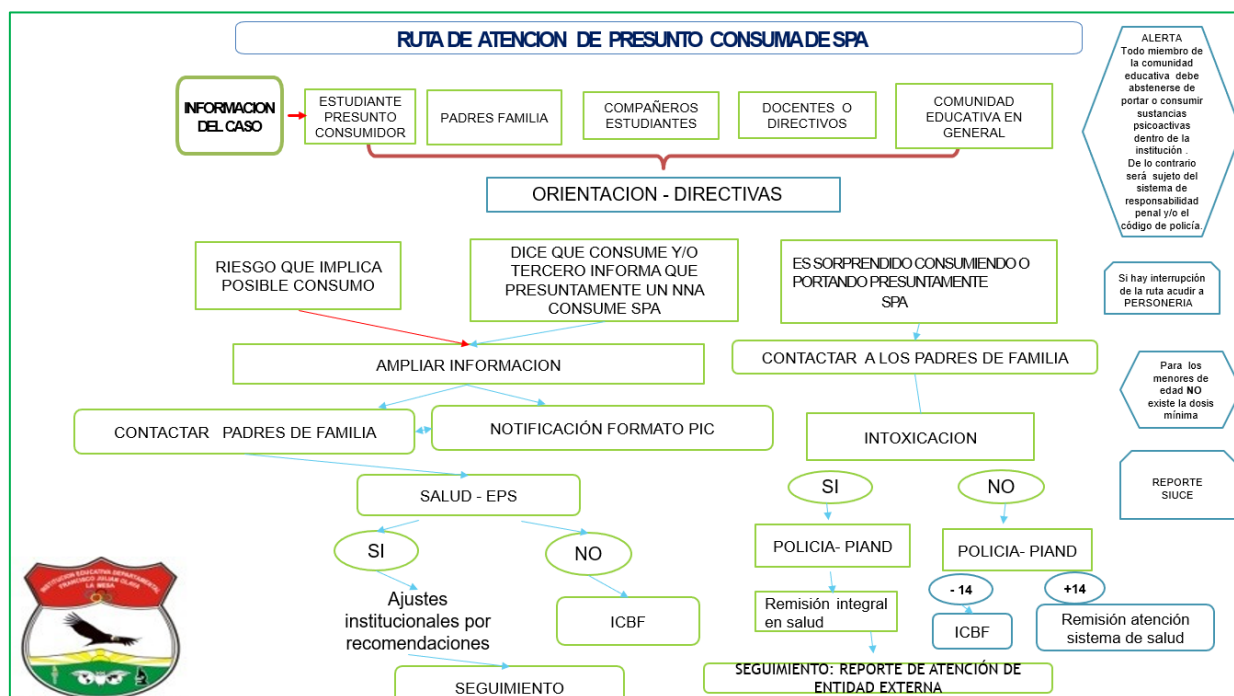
RUTA DE ATENCION DE PRESUNTO CONSUMA DE SPA

INFORMACION DEL CASO

ESTUDIANTE PRESUNTO CONSUMIDOR

PADRES FAMILIA

COMPAÑEROS ESTUDIANTES

DOCENTES O DIRECTIVOS

COMUNIDAD EDUCATIVA EN GENERAL

ALERTA
Todo miembro de la comunidad educativa debe abstenerse de portar o consumir sustancias psicoactivas dentro de la institución .
De lo contrario será sujeto del sistema de responsabilidad penal y/o el código de policía.

ORIENTACION - DIRECTIVAS

RIESGO QUE IMPLICA POSIBLE CONSUMO

DICE QUE CONSUME Y/O TERCERO INFORMA QUE PRESUNTAMENTE UN NNA CONSUME SPA

ES SORPRENDIDO CONSUMIENDO O PORTANDO PRESUNTAMENTE SPA

Si hay interrupción de la ruta acudir a PERSONERIA

AMPLIAR INFORMACION

CONTACTAR A LOS PADRES DE FAMILIA

Para los menores de edad NO existe la dosis mínima

CONTACTAR PADRES DE FAMILIA

NOTIFICACIÓN FORMATO PIC

INTOXICACION

REPORTE SIUCE

SALUD - EPS

SI

NO

SI

NO

POLICIA- PIAND

POLICIA- PIAND

Ajustes institucionales por recomendaciones

ICBF

Remisión integral en salud

- 14

+14

ICBF

Remisión atención sistema de salud

SEGUIMIENTO: REPORTE DE ATENCIÓN DE ENTIDAD EXTERNA

SEGUIMIENTO

INSTITUCION EDUCATIVA DEPARTAMENTAL FRANCISCO JULIAN OLAYA LA MESA